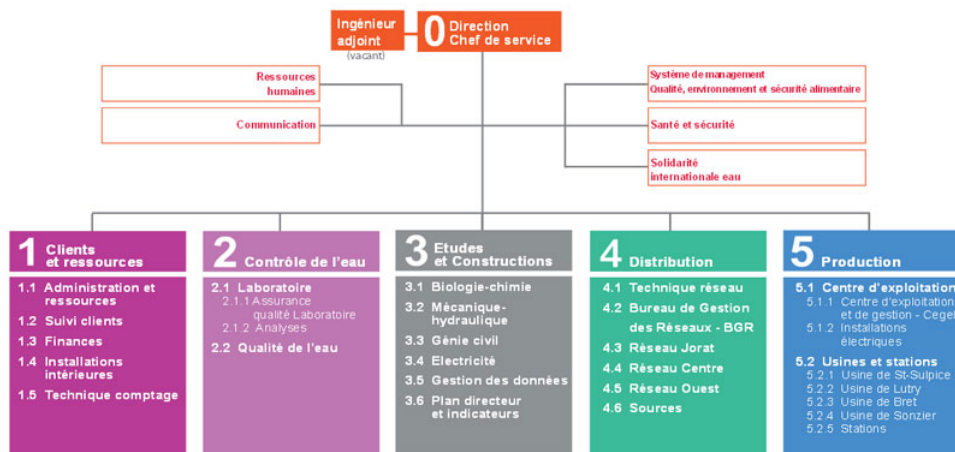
Ingénieur adjoint
(vacant)

0 Direction
Chef de service

Ressources humaines

Communication

Système de management
Qualité, environnement et sécurité alimentaire

Santé et sécurité

Solidarité internationale eau

1 Clients et ressources
1.1 Administration et ressources
1.2 Suivi clients
1.3 Finances
1.4 Installations intérieures
1.5 Technique comptage

2 Contrôle de l'eau
2.1 Laboratoire
2.1.1 Assurance qualité Laboratoire
2.1.2 Analyses
2.2 Qualité de l'eau

3 Etudes et Constructions
3.1 Biologie-chimie
3.2 Mécanique-hydraulique
3.3 Génie civil
3.4 Electricité
3.5 Gestion des données
3.6 Plan directeur et indicateurs

4 Distribution
4.1 Technique réseau
4.2 Bureau de Gestion des Réseaux - BGR
4.3 Réseau Jorat
4.4 Réseau Centre
4.5 Réseau Ouest
4.6 Sources

5 Production
5.1 Centre d'exploitation
5.1.1 Centre d'exploitation et de gestion - Cegel
5.1.2 Installations électriques
5.2 Usines et stations
5.2.1 Usine de St-Sulpice
5.2.2 Usine de Lutry
5.2.3 Usine de Bret
5.2.4 Usine de Sonzier
5.2.5 Stations